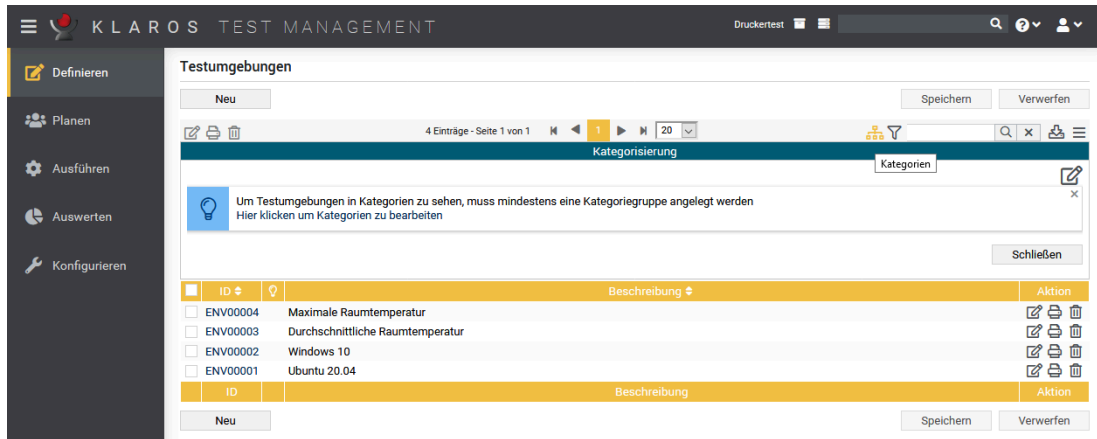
KLAROS TEST MANAGEMENT

Druckertest

Definieren

Planen

Ausführen

Auswerten

Konfigurieren

Testumgebungen

Neu

Speichern

Verwerfen

4 Einträge - Seite 1 von 1

1

20

Kategorisierung

Kategorien

Um Testumgebungen in Kategorien zu sehen, muss mindestens eine Kategoriegruppe angelegt werden
Hier klicken um Kategorien zu bearbeiten

Schließen

| ID | | Beschreibung | Aktion |
|---|---|---|---|
| ENV00004 | | Maximale Raumtemperatur | |
| ENV00003 | | Durchschnittliche Raumtemperatur | |
| ENV00002 | | Windows 10 | |
| ENV00001 | | Ubuntu 20.04 | |
| ID | | Beschreibung | Aktion |

Neu

Speichern

Verwerfen